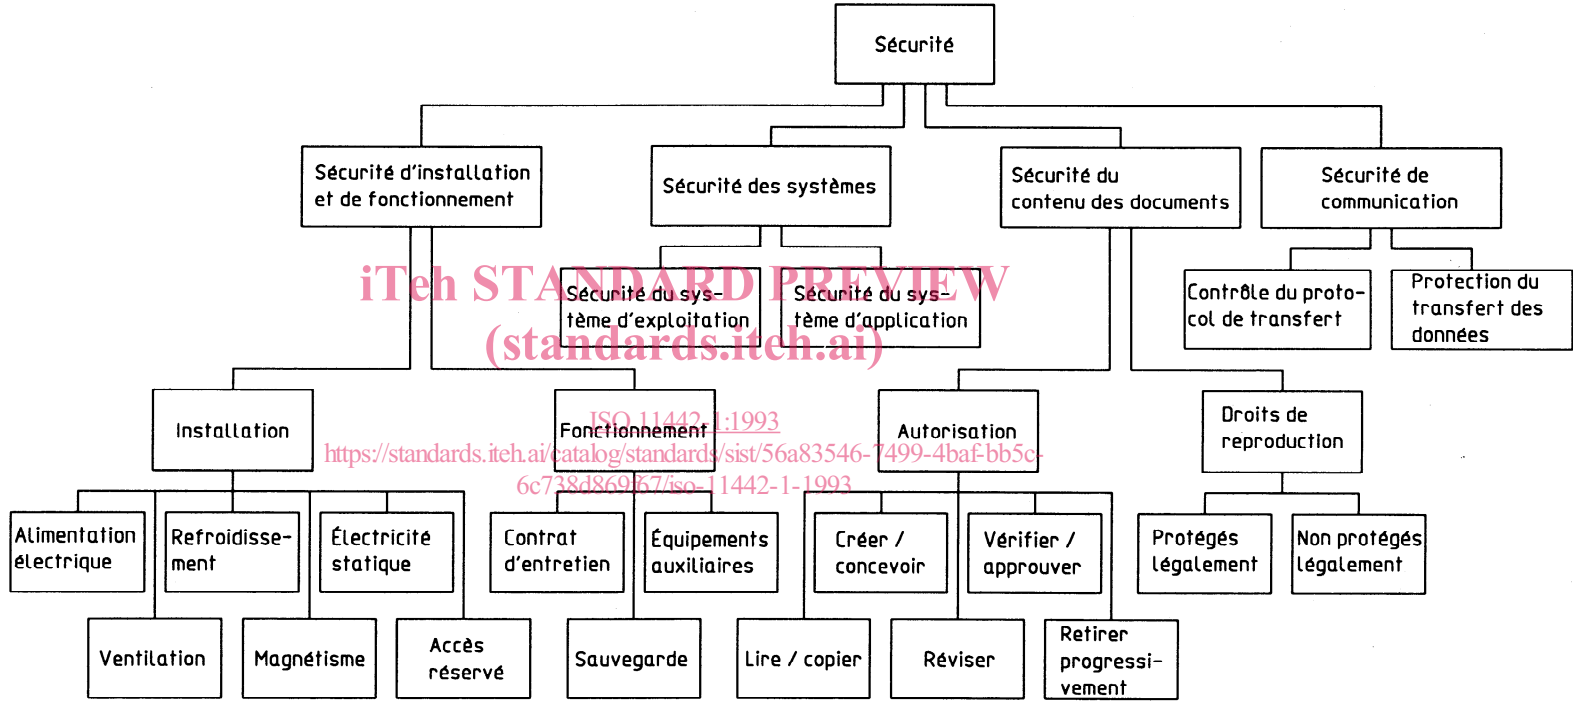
Sécurité

Sécurité d'installation et de fonctionnement

Sécurité des systèmes

Sécurité du contenu des documents

Sécurité de communication

iTeh STANDARD PREVIEW
(standards.iteh.ai)

Sécurité du système d'exploitation

Sécurité du système d'application

Contrôle du protocol de transfert

Protection du transfert des données

Installation

Fonctionnement

ISO 11442-1:1993
https://standards.iteh.ai/catalog/standards/sist/56a83546-7499-4baf-bb5c-6c738d869f67/iso-11442-1-1993

Autorisation

Droits de reproduction

Alimentation électrique

Refroidissement

Électricité statique

Contrat d'entretien

Équipements auxiliaires

Créer / concevoir

Vérifier / approuver

Protégés légalement

Non protégés légalement

Ventilation

Magnétisme

Accès réservé

Sauvegarde

Lire / copier

Réviser

Retirer progressivement